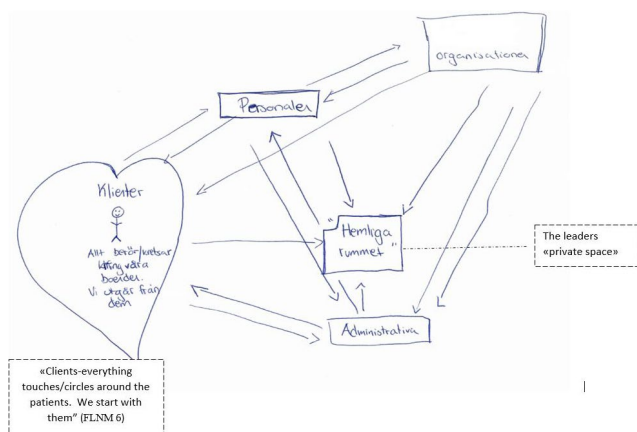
organisationen

Personalen

Klienter

Allt berör/kretsar kring våra boende. Vi utgår från dem

"Hemliga rummet"

Administrativa

The leaders «private space»

«Clients-everything touches/circles around the patients. We start with them" (FLNM 6)